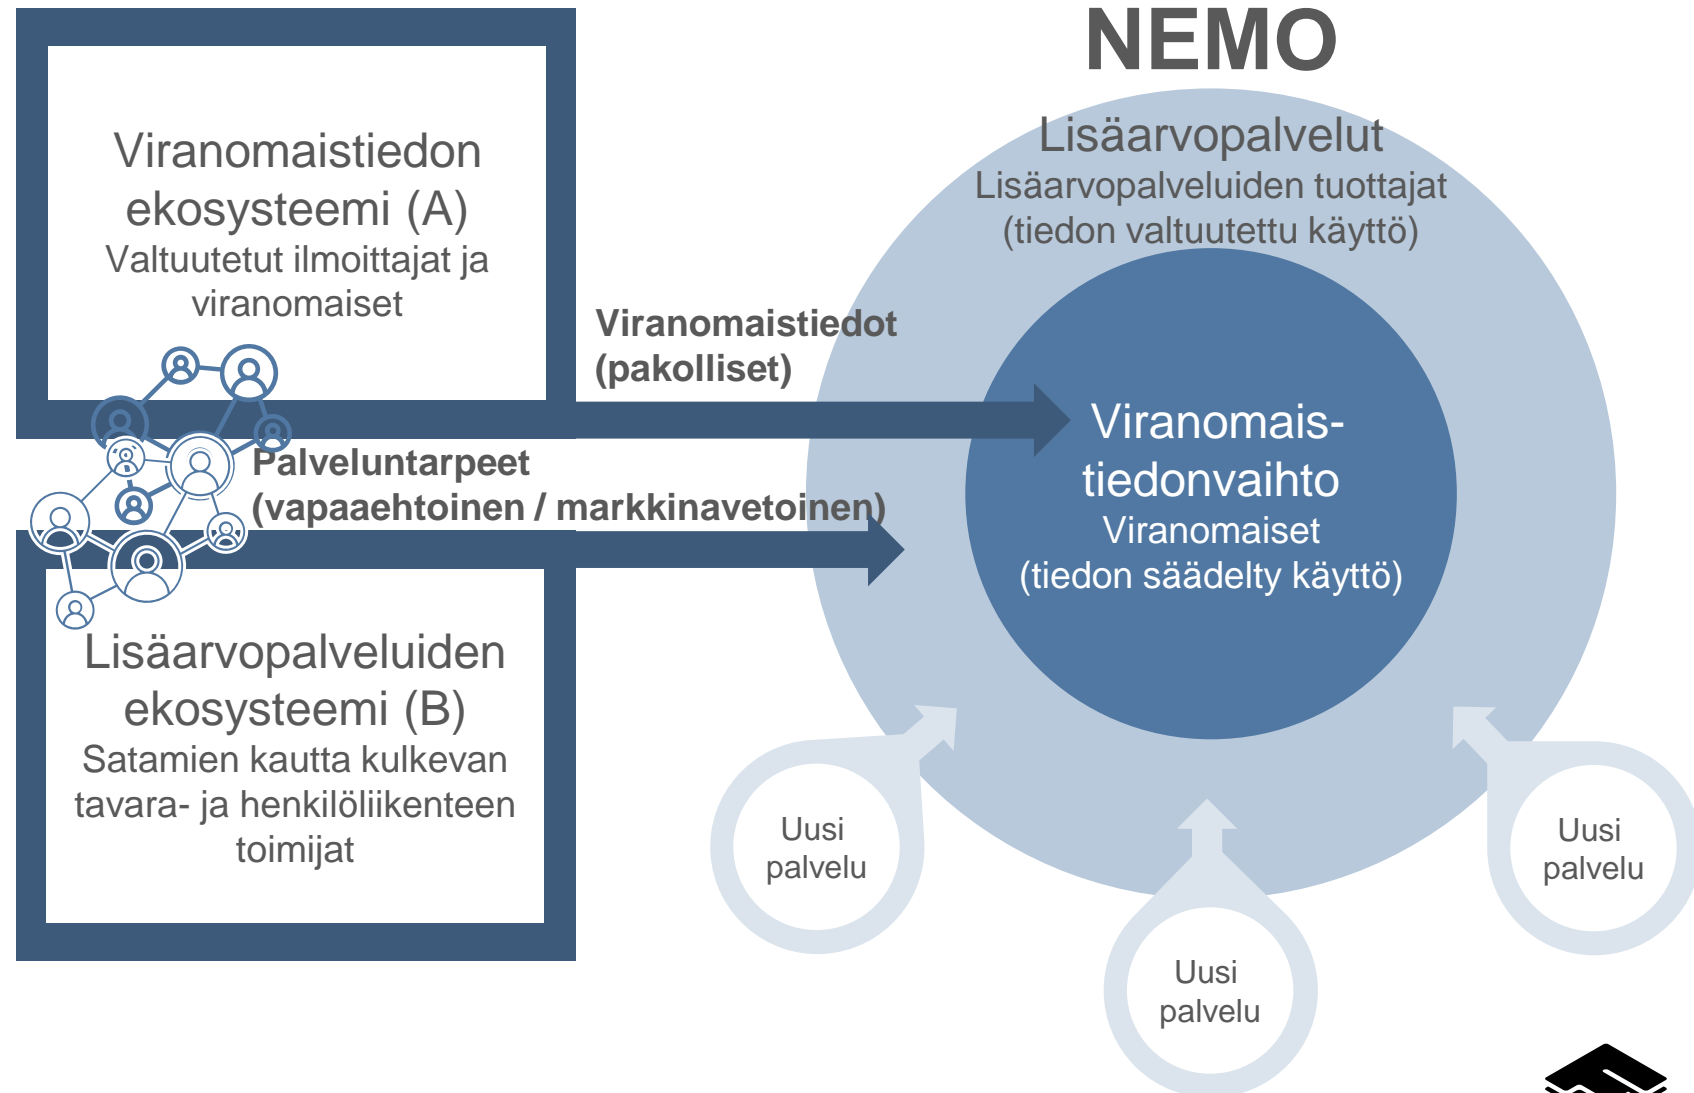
NEMO

Viranomaistiedon ekosysteemi (A)
Valtuutetut ilmoittajat ja viranomaiset

Lisäarvopalvelut
Lisäarvopalveluiden tuottajat
(tiedon valtuutettu käyttö)

Viranomaistiedot
(pakolliset)

Viranomais-tiedonvaihto
Viranomaiset
(tiedon säädelty käyttö)

Palveluntarpeet
(vapaaehtoinen / markkinavetoinen)

Lisäarvopalveluiden ekosysteemi (B)
Satamien kautta kulkevan tavara- ja henkilöliikenteen toimijat

Uusi palvelu

Uusi palvelu

Uusi palvelu